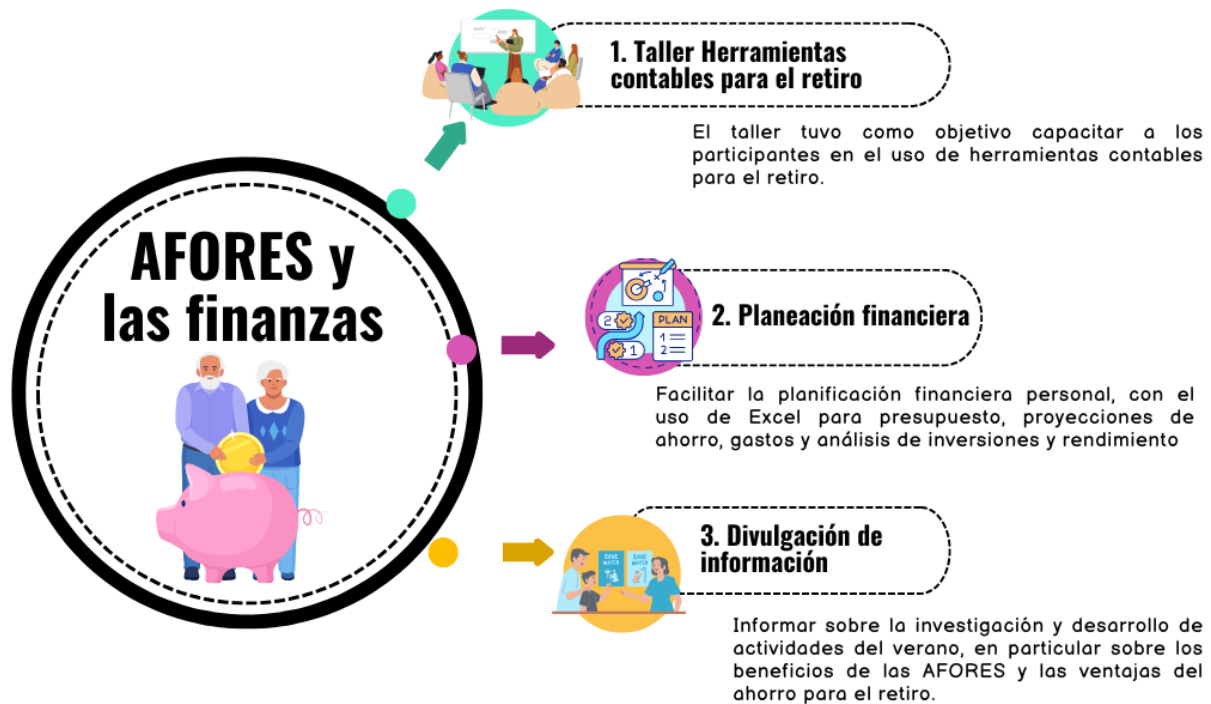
AFORES y las finanzas

1. Taller Herramientas contables para el retiro

El taller tuvo como objetivo capacitar a los participantes en el uso de herramientas contables para el retiro.

PLAN
1
2

2. Planeación financiera

Facilitar la planificación financiera personal, con el uso de Excel para presupuesto, proyecciones de ahorro, gastos y análisis de inversiones y rendimiento

SAVE WATER
SAVE WATER

3. Divulgación de información

Informar sobre la investigación y desarrollo de actividades del verano, en particular sobre los beneficios de las AFORES y las ventajas del ahorro para el retiro.